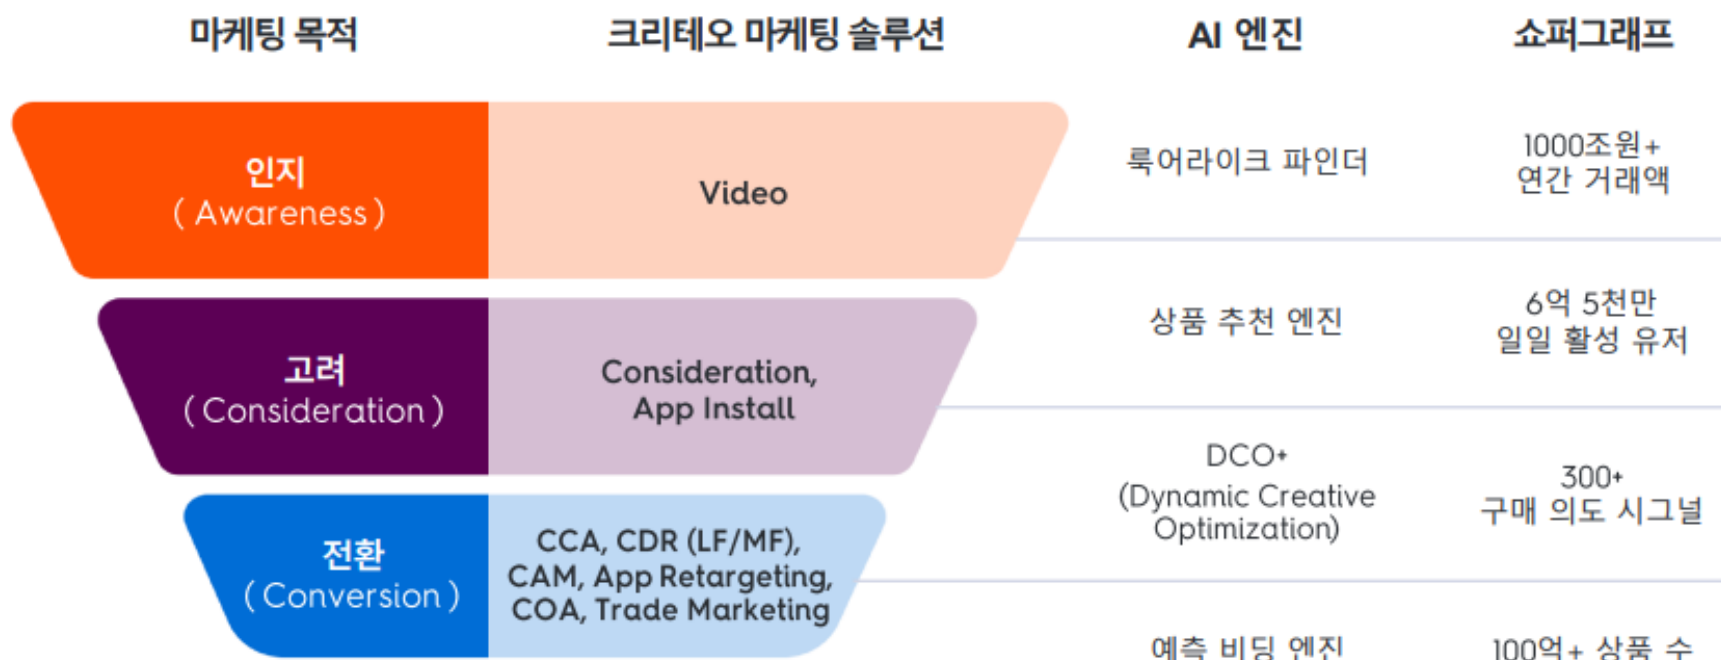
| 마케팅 목적 | 크리테오 마케팅 솔루션 | AI 엔진 | 쇼퍼그래프 |
|---|---|---|---|
| 인지 ( Awareness ) | Video | 룩어라이크 파인더 | 1000조원+ 연간 거래액 |
| 고려 ( Consideration ) | Consideration, App Install | 상품 추천 엔진 | 6억 5천만 일일 활성 유저 |
| 전환 ( Conversion ) | CCA, CDR (LF/MF), CAM, App Retargeting, COA, Trade Marketing | DCO+ (Dynamic Creative Optimization) | 300+ 구매 의도 시그널 |
| | | 예측 비딩 엔진 | 100억+ 상품 수 |